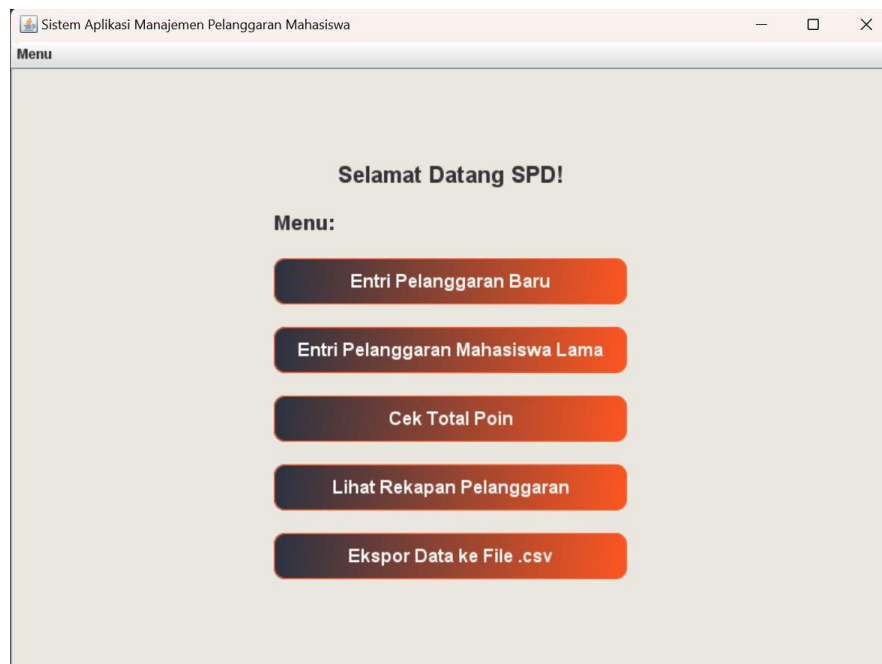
Sistem Aplikasi Manajemen Pelanggaran Mahasiswa

Menu

Selamat Datang SPD!

Menu:

Entri Pelanggaran Baru

Entri Pelanggaran Mahasiswa Lama

Cek Total Poin

Lihat Rekapan Pelanggaran

Ekspor Data ke File .csv